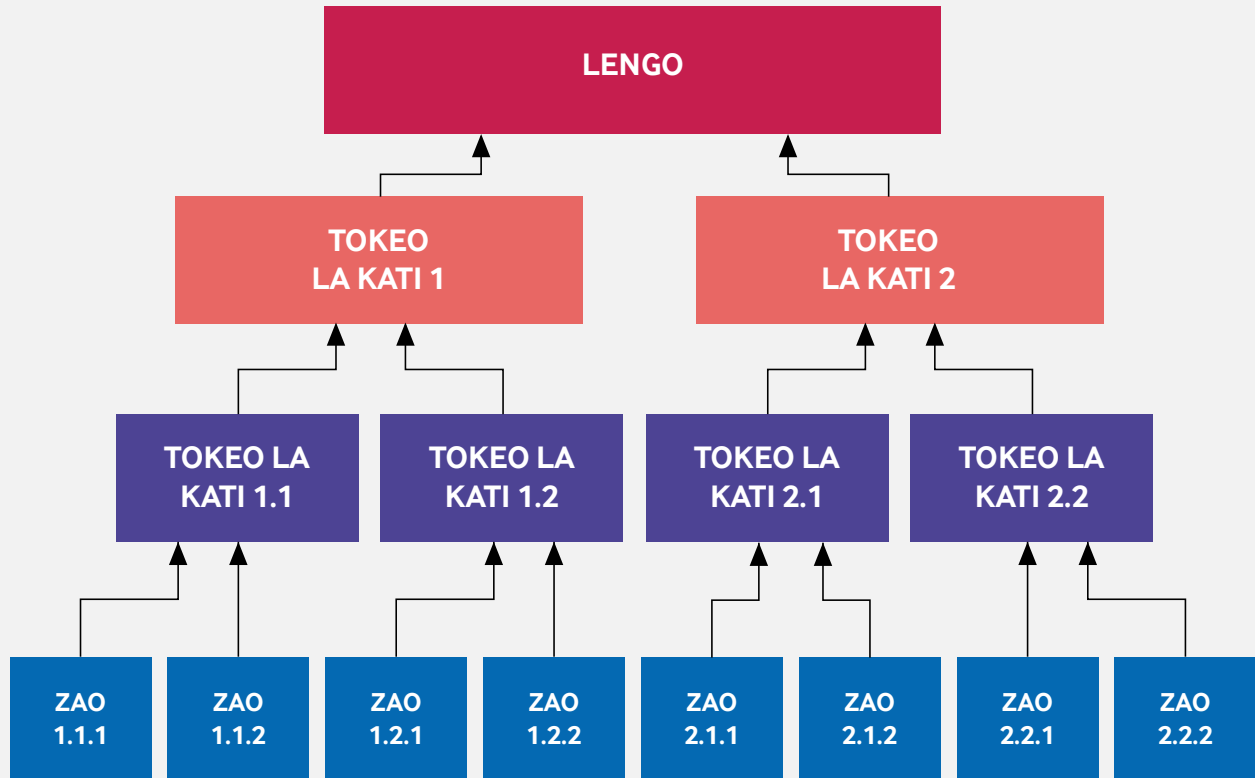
LENGO

TOKEO LA KATI 1

TOKEO LA KATI 2

TOKEO LA KATI 1.1

TOKEO LA KATI 1.2

TOKEO LA KATI 2.1

TOKEO LA KATI 2.2

ZAO 1.1.1

ZAO 1.1.2

ZAO 1.2.1

ZAO 1.2.2

ZAO 2.1.1

ZAO 2.1.2

ZAO 2.2.1

ZAO 2.2.2